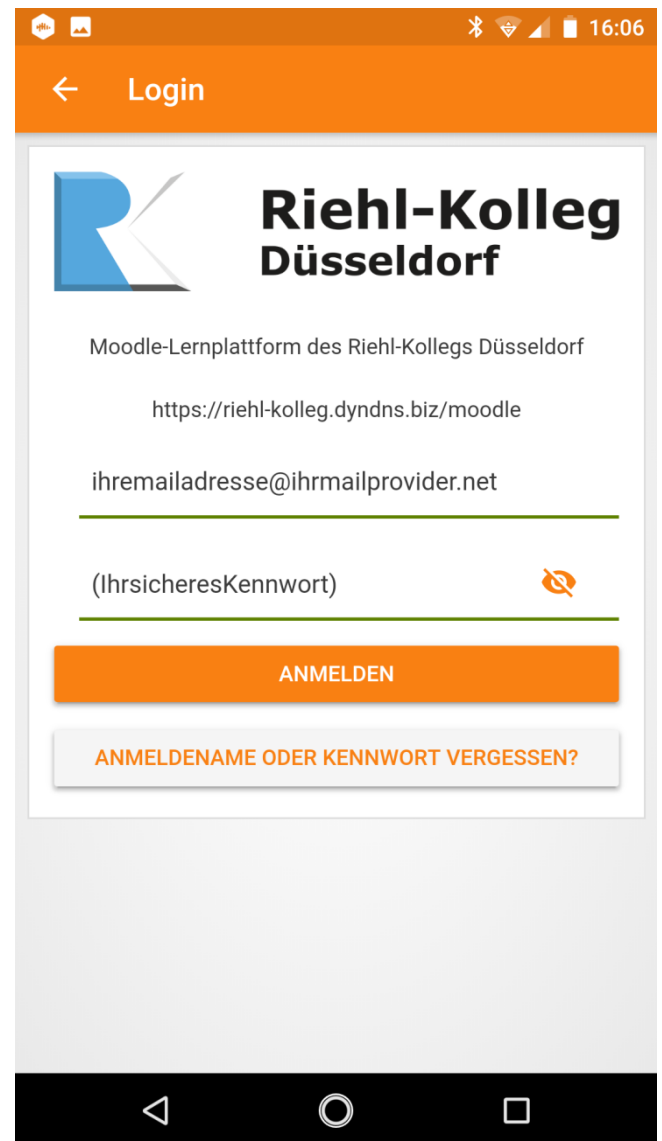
16:06

Login

Riehl-Kolleg
Düsseldorf

Moodle-Lernplattform des Riehl-Kollegs Düsseldorf

https://riehl-kolleg.dyndns.biz/moodle

ihremailadresse@ihrmailprovider.net

(IhrsicheresKennwort)

ANMELDEN

ANMELDENAME ODER KENNWORT VERGESSEN?